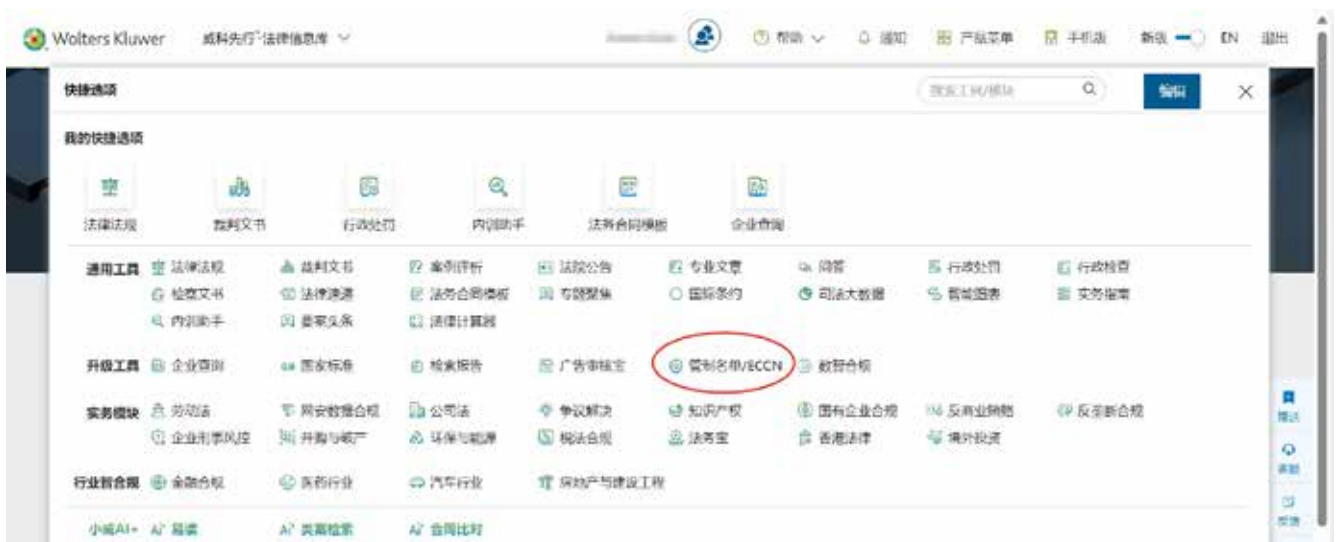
Wolters Kluwer 威科先行·法律信息库

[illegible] 帮助 通知 产品菜单 手机版 新版 EN 退出

快捷选项 搜索工具/模块 编辑

我的快捷选项

法律法规 裁判文书 行政处罚 内训助手 法务合同模板 企业查询

通用工具 法律法规 裁判文书 案例评析 法院公告 专业文章 问答 行政处罚 行政检查
检查文书 法律演进 法务合同模板 专题聚焦 国际条约 司法大数据 智能图表 实务指南
内训助手 要案头条 法律计算器

升级工具 企业查询 国家标准 检索报告 广告审核宝 管制名单/ECCN 数据合规

实务模块 劳动法 网安数据合规 公司法 争议解决 知识产权 国有企业合规 反商业贿赂 反垄断合规
企业刑事风控 并购与破产 环保与能源 税法合规 法务宝 香港法律 境外投资

行业智合规 金融合规 医药行业 汽车行业 房地产与建设工程

小威AI+ AI 易读 AI 类案检索 AI 合同比对

推送 客服 反馈